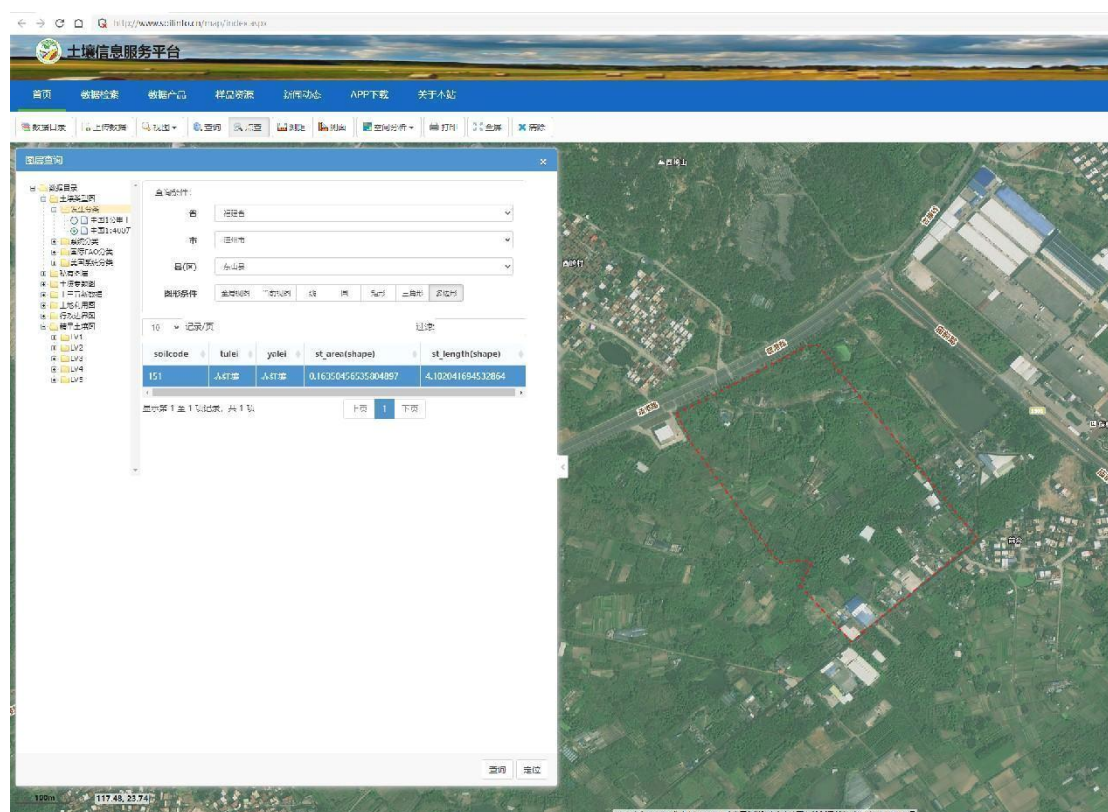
http://www.soilinfo.cn/map/index.aspx

土壤信息服务平台

首页 数据检索 数据产品 样品资源 新闻动态 APP下载 关于本站

数据目录 上传数据 视图 查询 点查 图层 图例 空间分析 打印 全屏 清除

图层查询

数据目录
土壤类型图
土壤分类
中国1:100万
中国1:400万
系统分类
国际FAO分类
美国系统分类
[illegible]
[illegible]
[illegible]
土地利用图
行政区界图
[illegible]
LV1
LV2
LV3
LV4
LV5

查询条件

省 福建省

市 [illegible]

县(区) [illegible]

图形条件 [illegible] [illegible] 线 圆 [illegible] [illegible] 多边形

10 记录/页 过滤

| soilcode | tulei | yalei | st_area(shape) | st_length(shape) |
|---|---|---|---|---|
| 151 | 赤红壤 | 赤红壤 | 0.16350456535004897 | 4.102041694532864 |

显示第 1 至 1 项记录，共 1 项

上页 1 下页

查询 定位

100m 117.48, 23.74